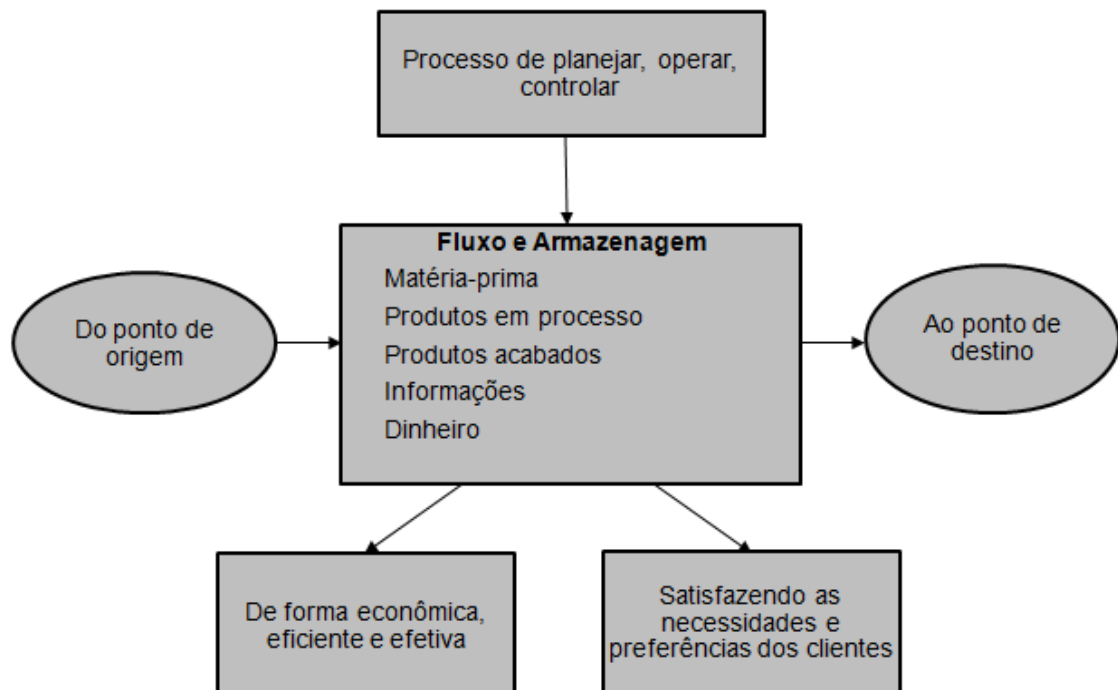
Processo de planejar, operar, controlar

Do ponto de origem

Fluxo e Armazenagem
Matéria-prima
Produtos em processo
Produtos acabados
Informações
Dinheiro

Ao ponto de destino

De forma econômica, eficiente e efetiva

Satisfazendo as necessidades e preferências dos clientes